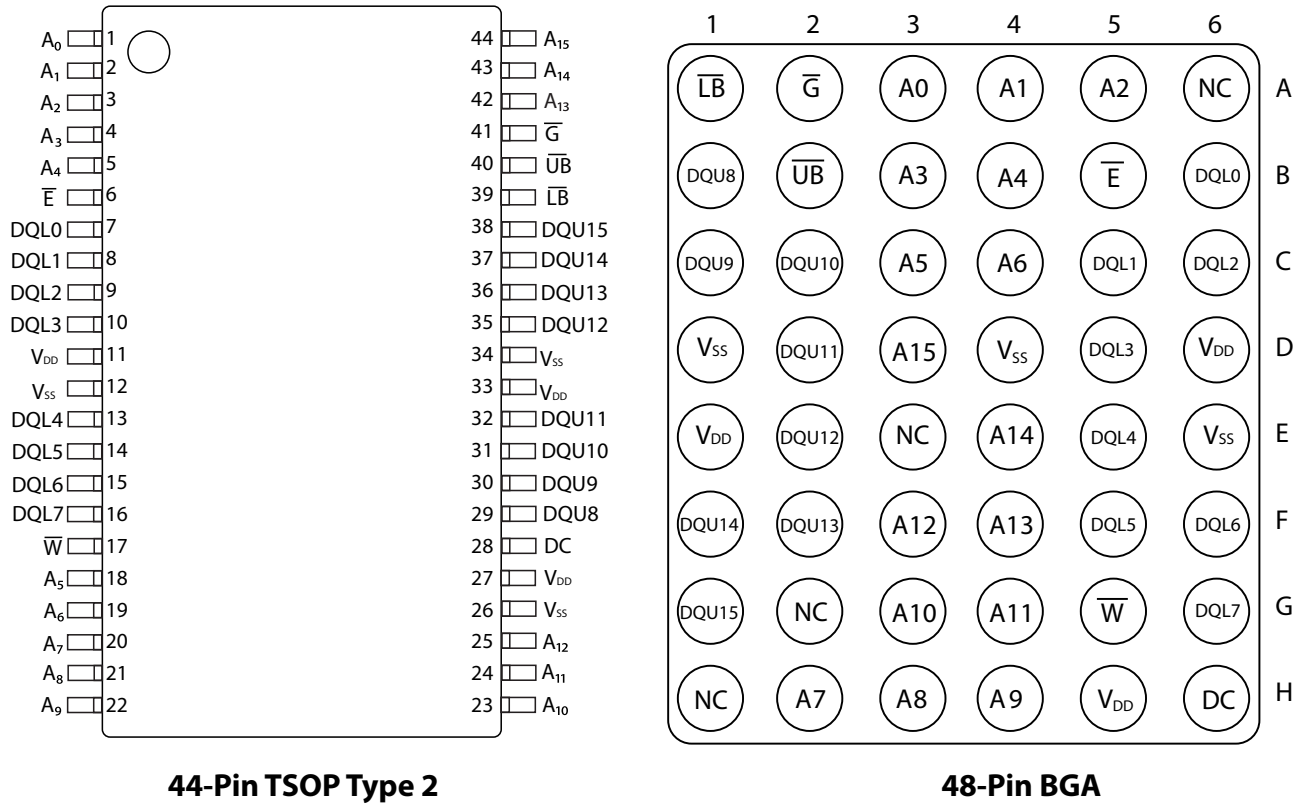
$A_0$ 1
$A_1$ 2
$A_2$ 3
$A_3$ 4
$A_4$ 5
$\overline{E}$ 6
DQL0 7
DQL1 8
DQL2 9
DQL3 10
$V_{DD}$ 11
$V_{SS}$ 12
DQL4 13
DQL5 14
DQL6 15
DQL7 16
$\overline{W}$ 17
$A_5$ 18
$A_6$ 19
$A_7$ 20
$A_8$ 21
$A_9$ 22

44 $A_{15}$
43 $A_{14}$
42 $A_{13}$
41 $\overline{G}$
40 $\overline{UB}$
39 $\overline{LB}$
38 DQU15
37 DQU14
36 DQU13
35 DQU12
34 $V_{SS}$
33 $V_{DD}$
32 DQU11
31 DQU10
30 DQU9
29 DQU8
28 DC
27 $V_{DD}$
26 $V_{SS}$
25 $A_{12}$
24 $A_{11}$
23 $A_{10}$

44-Pin TSOP Type 2

| | 1 | 2 | 3 | 4 | 5 | 6 | |
|---|---|---|---|---|---|---|---|
| | $\overline{LB}$ | $\overline{G}$ | A0 | A1 | A2 | NC | A |
| | DQU8 | $\overline{UB}$ | A3 | A4 | $\overline{E}$ | DQL0 | B |
| | DQU9 | DQU10 | A5 | A6 | DQL1 | DQL2 | C |
| | $V_{SS}$ | DQU11 | A15 | $V_{SS}$ | DQL3 | $V_{DD}$ | D |
| | $V_{DD}$ | DQU12 | NC | A14 | DQL4 | $V_{SS}$ | E |
| | DQU14 | DQU13 | A12 | A13 | DQL5 | DQL6 | F |
| | DQU15 | NC | A10 | A11 | $\overline{W}$ | DQL7 | G |
| | NC | A7 | A8 | A9 | $V_{DD}$ | DC | H |

48-Pin BGA